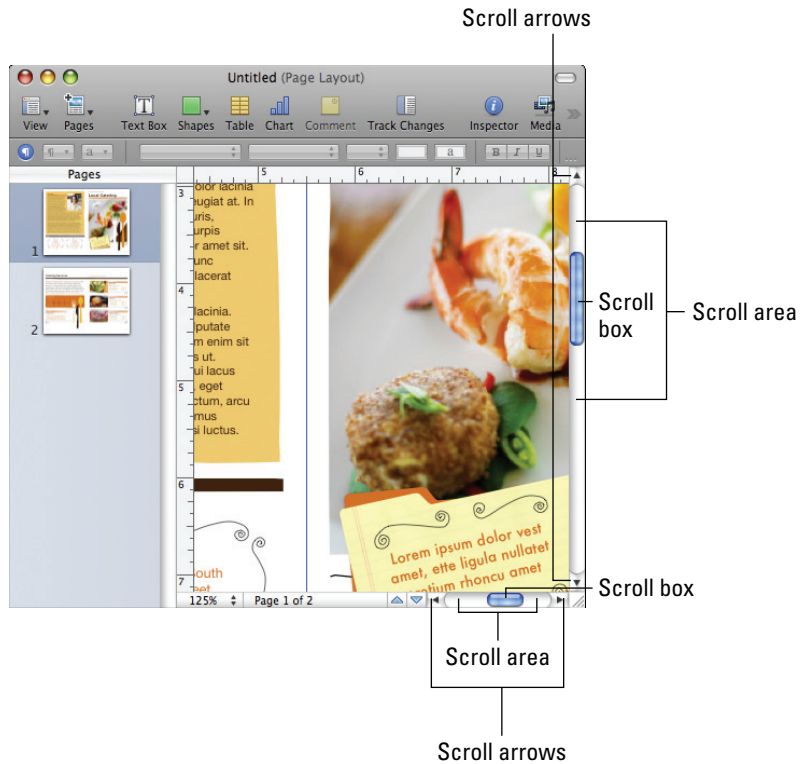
Scroll arrows

Untitled (Page Layout)

View Pages Text Box Shapes Table Chart Comment Track Changes Inspector Media

a

Pages

1

2

3 4 5 6 7

5 6 7 8

dolor lacinia ugiat at. In uris, urpis r amet sit. unc lacerat

lacinia. putate m enim sit s ut. ui lacus eget ctum, arcu mus si luctus.

outh

Lorem ipsum dolor vest amet, ette ligula nullatet entium rhoncu amet

125% Page 1 of 2

Scroll box

Scroll area

Scroll box

Scroll area

Scroll arrows